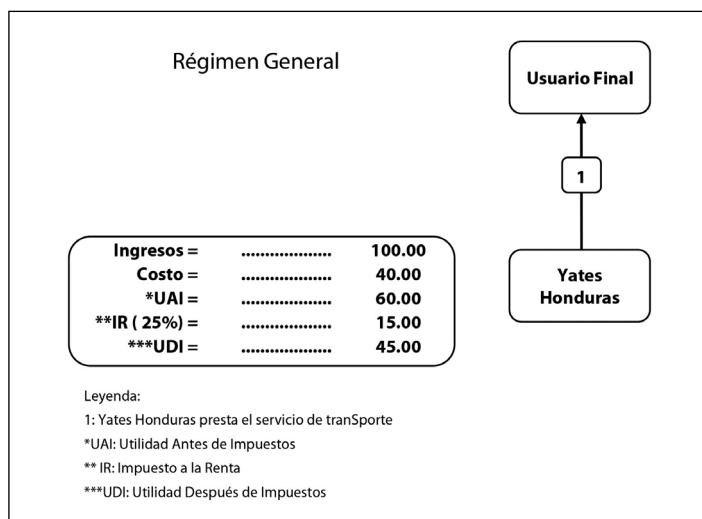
Régimen General

Usuario Final

1

Yates Honduras

| | | |
|---|---|---|
| Ingresos = | .................... | 100.00 |
| Costo = | .................... | 40.00 |
| *UAI = | .................... | 60.00 |
| **IR ( 25%) = | .................... | 15.00 |
| ***UDI = | .................... | 45.00 |

Leyenda:

1: Yates Honduras presta el servicio de tranSporte

*UAI: Utilidad Antes de Impuestos

** IR: Impuesto a la Renta

***UDI: Utilidad Después de Impuestos